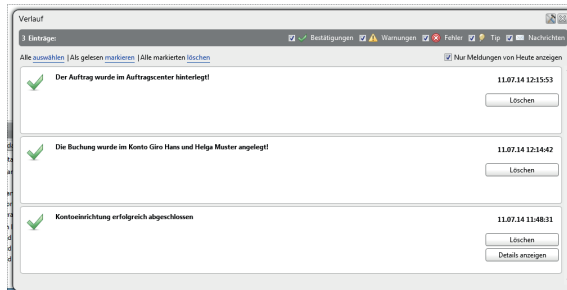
Verlauf

3 Einträge: Bestätigungen Warnungen Fehler Tip Nachrichten

Alle auswählen | Als gelesen markieren | Alle markierten löschen

Nur Meldungen von Heute anzeigen

Der Auftrag wurde im Auftragscenter hinterlegt!

11.07.14 12:15:53

Löschen

Die Buchung wurde im Konto Giro Hans und Helga Muster angelegt!

11.07.14 12:14:42

Löschen

Kontoeinrichtung erfolgreich abgeschlossen

11.07.14 11:48:31

Löschen

Details anzeigen